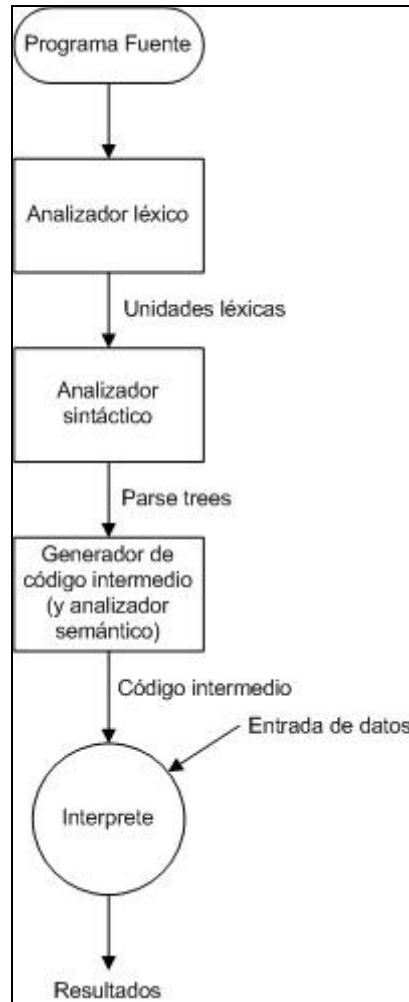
Programa Fuente

Analizador léxico

Unidades léxicas

Analizador sintáctico

Parse trees

Generador de código intermedio (y analizador semántico)

Código intermedio

Entrada de datos

Interprete

Resultados